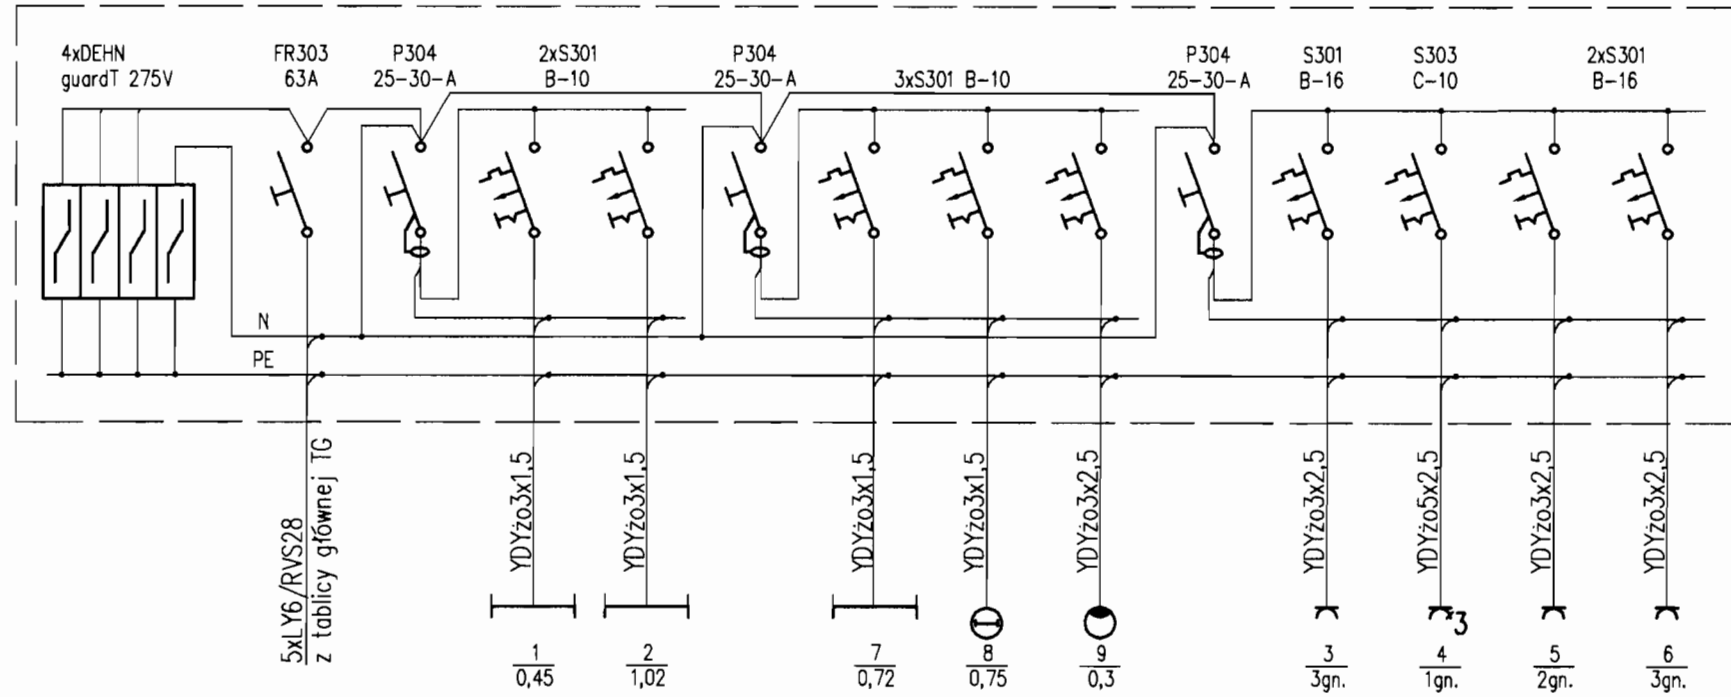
4xDEHN guardT 275V

FR303 63A

P304 25-30-A

2xS301 B-10

P304 25-30-A

3xS301 B-10

P304 25-30-A

S301 B-16

S303 C-10

2xS301 B-16

N

PE

5xLY6/RVS28 z tablicy głównej TG

YDYżo3x1,5

YDYżo3x1,5

YDYżo3x1,5

YDYżo3x1,5

YDYżo3x2,5

YDYżo3x2,5

YDYżo5x2,5

YDYżo3x2,5

YDYżo3x2,5

3

$\frac{1}{0,45}$

$\frac{2}{1,02}$

$\frac{7}{0,72}$

$\frac{8}{0,75}$

$\frac{9}{0,3}$

$\frac{3}{3gn.}$

$\frac{4}{1gn.}$

$\frac{5}{2gn.}$

$\frac{6}{3gn.}$